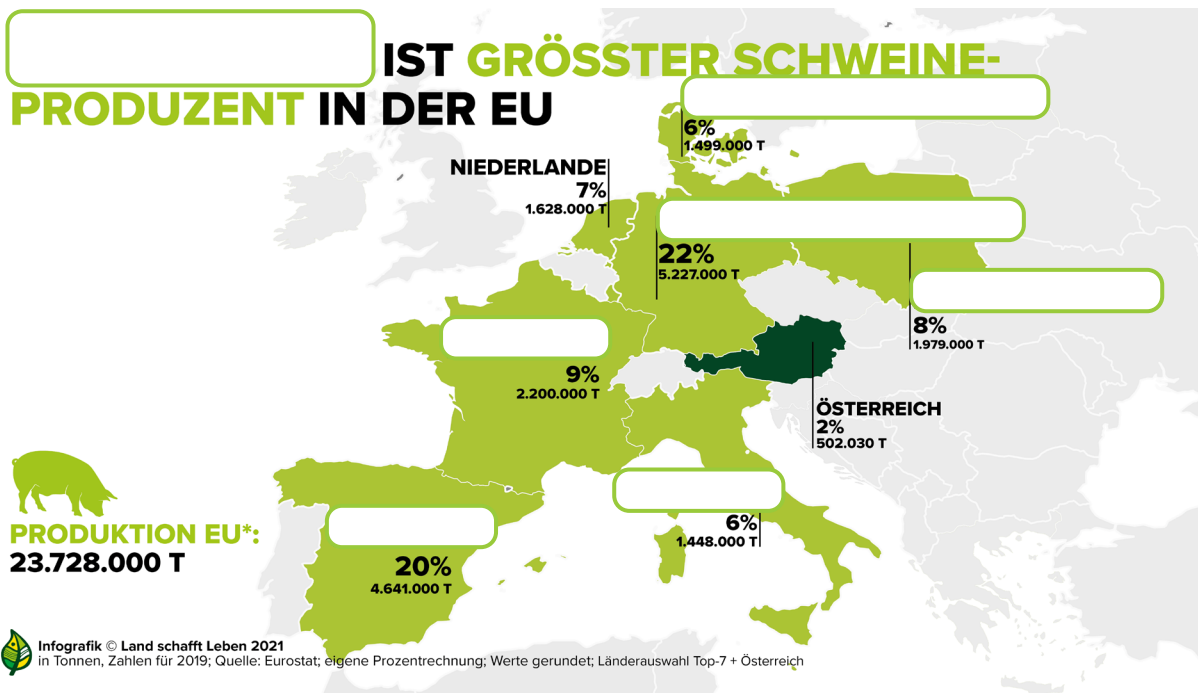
IST GRÖSSTER SCHWEINE-PRODUZENT IN DER EU

6%
1.499.000 T

NIEDERLANDE
7%
1.628.000 T

22%
5.227.000 T

8%
1.979.000 T

9%
2.200.000 T

ÖSTERREICH
2%
502.030 T

6%
1.448.000 T

PRODUKTION EU*:
23.728.000 T

20%
4.641.000 T

Infografik © Land schafft Leben 2021
in Tonnen, Zahlen für 2019; Quelle: Eurostat; eigene Prozentrechnung; Werte gerundet; Länderauswahl Top-7 + Österreich